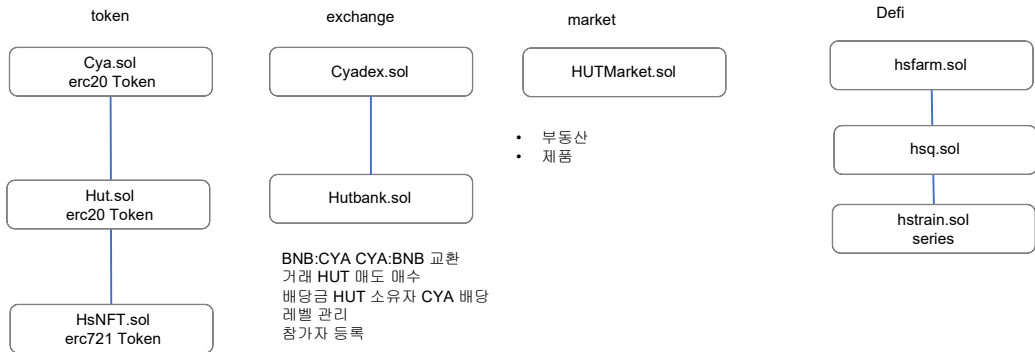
token

Cya.sol
erc20 Token

Hut.sol
erc20 Token

HsNFT.sol
erc721 Token

exchange

Cyadex.sol

Hutbank.sol

BNB:CYA CYA:BNB 교환
거래 HUT 매도 매수
배당금 HUT 소유자 CYA 배당
레벨 관리
참가자 등록

market

HUTMarket.sol

• 부동산
• 제품

Defi

hsfarm.sol

hsq.sol

hstrain.sol
series